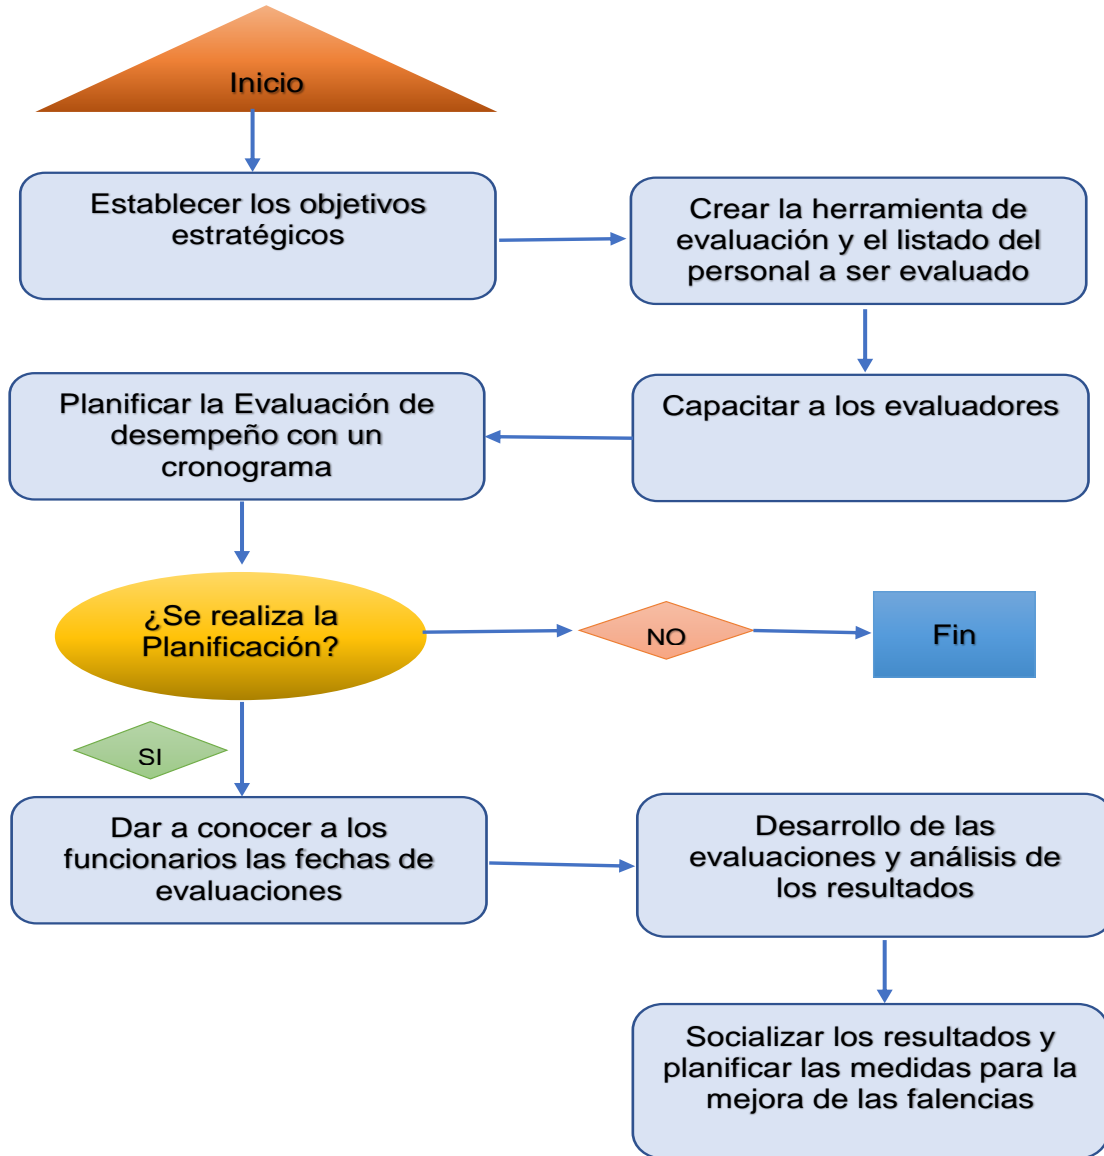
Inicio

Establecer los objetivos estratégicos

Crear la herramienta de evaluación y el listado del personal a ser evaluado

Capacitar a los evaluadores

Planificar la Evaluación de desempeño con un cronograma

¿Se realiza la Planificación?

NO

Fin

SI

Dar a conocer a los funcionarios las fechas de evaluaciones

Desarrollo de las evaluaciones y análisis de los resultados

Socializar los resultados y planificar las medidas para la mejora de las falencias